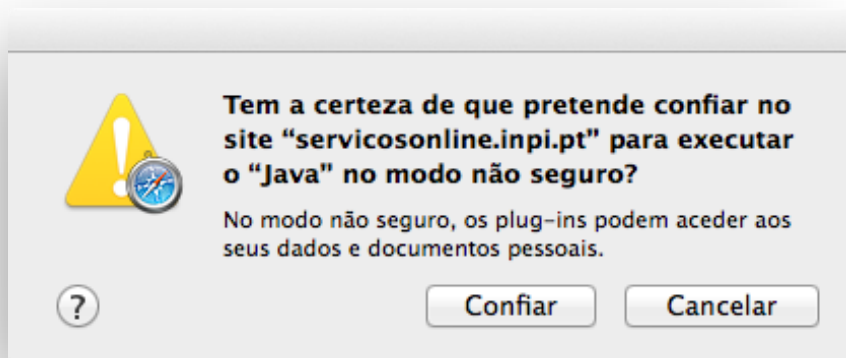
Tem a certeza de que pretende confiar no site “servicosonline.inpi.pt” para executar o “Java” no modo não seguro?

No modo não seguro, os plug-ins podem aceder aos seus dados e documentos pessoais.

?

Confiar

Cancelar